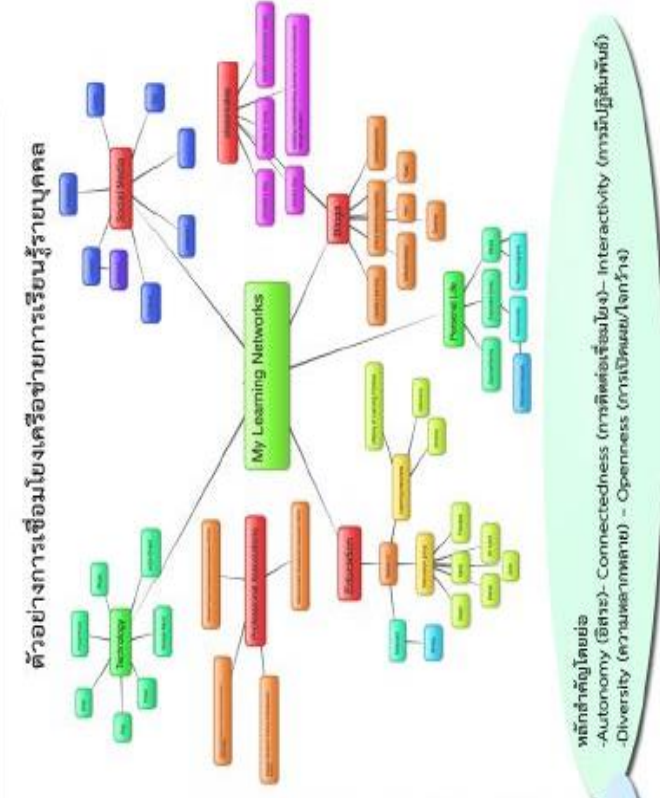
ตัวอย่างการเชื่อมโยงเครือข่ายการเรียนรู้รายบุคคล

My Learning Networks

Social Media

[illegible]

Blogs

Personal Life

Education

Professional Associations

Technology

หลักสำคัญโดยย่อ
-Autonomy (อิสระ)- Connectedness (การติดต่อเชื่อมโยง)- Interactivity (การมีปฏิสัมพันธ์)
-Diversity (ความหลากหลาย) - Openness (การเปิดเผย/ใจกว้าง)